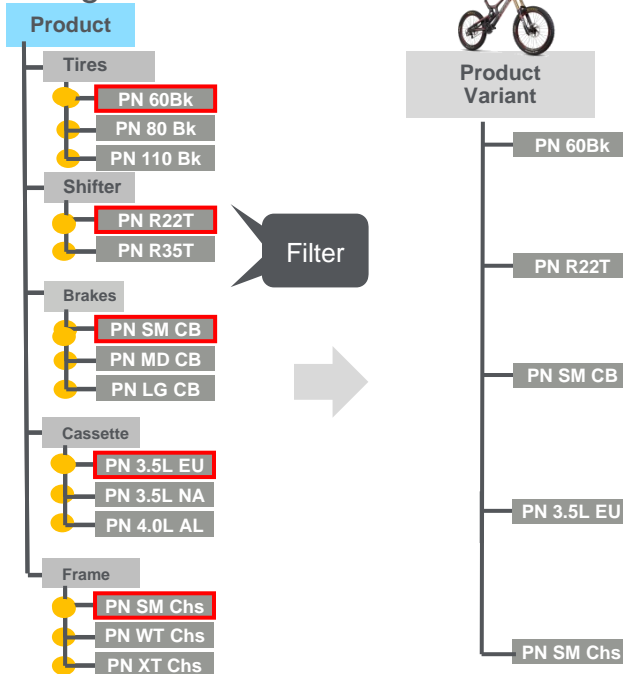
Product

Tires

PN 60Bk

PN 80 Bk

PN 110 Bk

Shifter

PN R22T

PN R35T

Brakes

PN SM CB

PN MD CB

PN LG CB

Cassette

PN 3.5L EU

PN 3.5L NA

PN 4.0L AL

Frame

PN SM Chs

PN WT Chs

PN XT Chs

Filter

Product Variant

PN 60Bk

PN R22T

PN SM CB

PN 3.5L EU

PN SM Chs